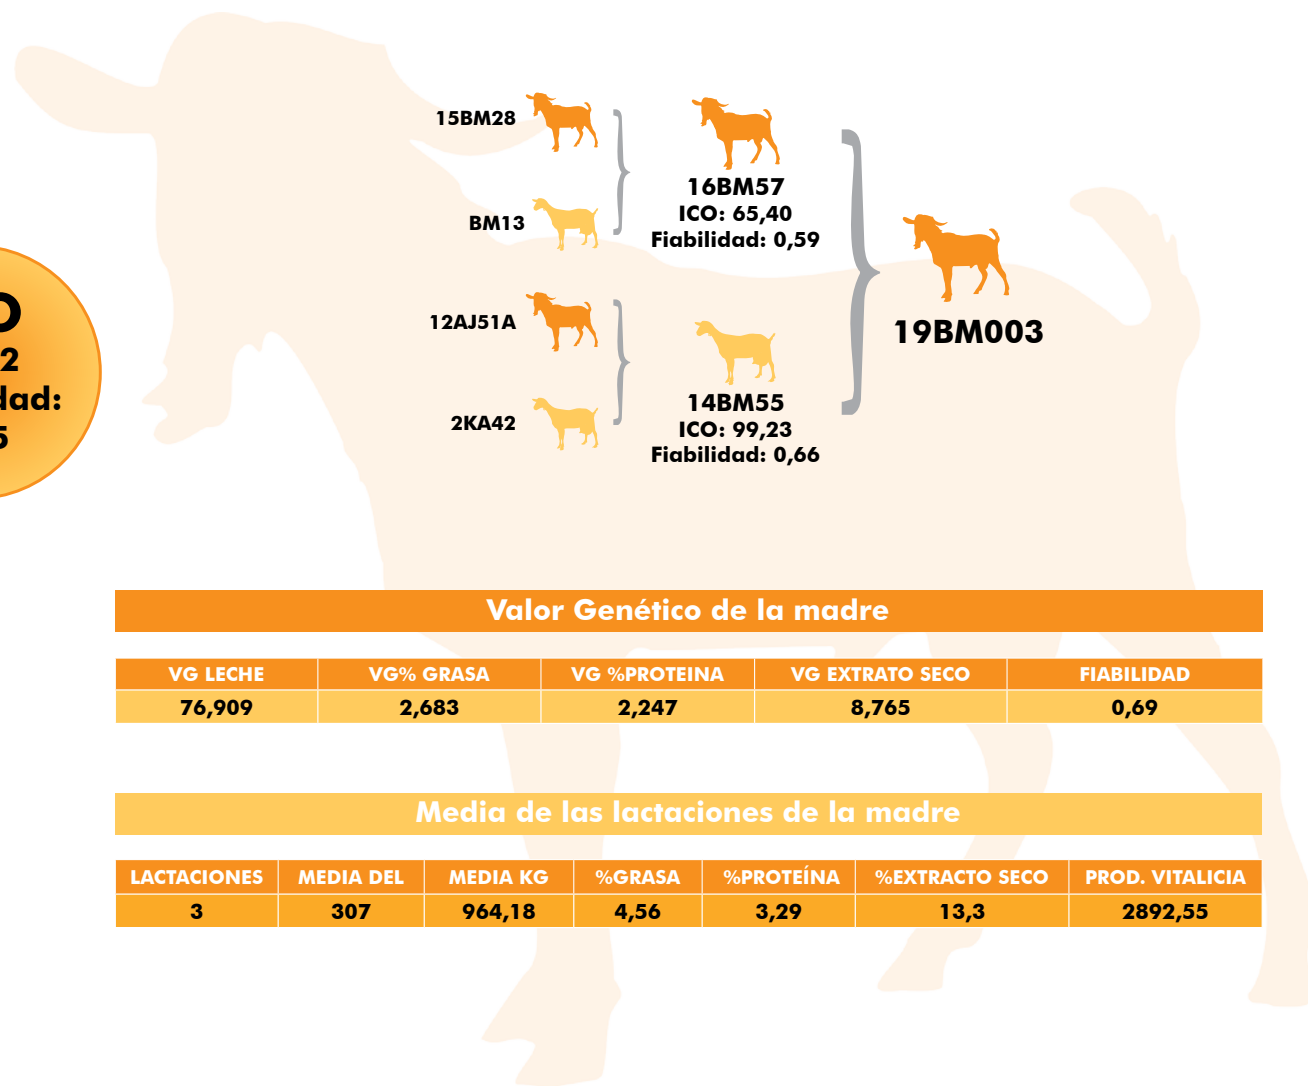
D
2
dad:
5

15BM28
BM13
16BM57
ICO: 65,40
Fiabilidad: 0,59

12AJ51A
2KA42
14BM55
ICO: 99,23
Fiabilidad: 0,66

19BM003

Valor Genético de la madre

| VG LECHE | VG% GRASA | VG %PROTEINA | VG EXTRATO SECO | FIABILIDAD |
|---|---|---|---|---|
| 76,909 | 2,683 | 2,247 | 8,765 | 0,69 |

Media de las lactaciones de la madre

| LACTACIONES | MEDIA DEL | MEDIA KG | %GRASA | %PROTEÍNA | %EXTRACTO SECO | PROD. VITALICIA |
|---|---|---|---|---|---|---|
| 3 | 307 | 964,18 | 4,56 | 3,29 | 13,3 | 2892,55 |